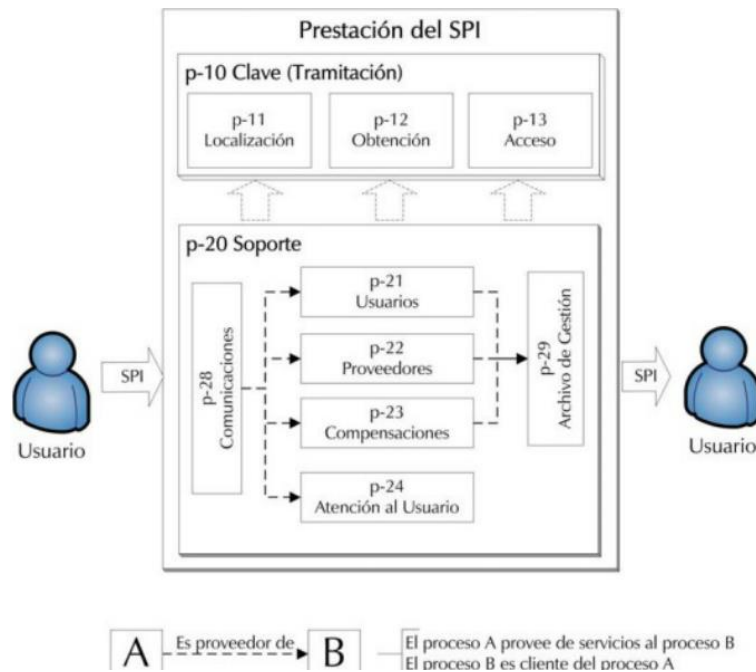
Prestación del SPI

p-10 Clave (Tramitación)

p-11
Localización

p-12
Obtención

p-13
Acceso

p-20 Soporte

p-28
Comunicaciones

p-21
Usuarios

p-22
Proveedores

p-23
Compensaciones

p-24
Atención al Usuario

p-29
Archivo de Gestión

SPI

Usuario

SPI

Usuario

A Es proveedor de B

El proceso A provee de servicios al proceso B
El proceso B es cliente del proceso A